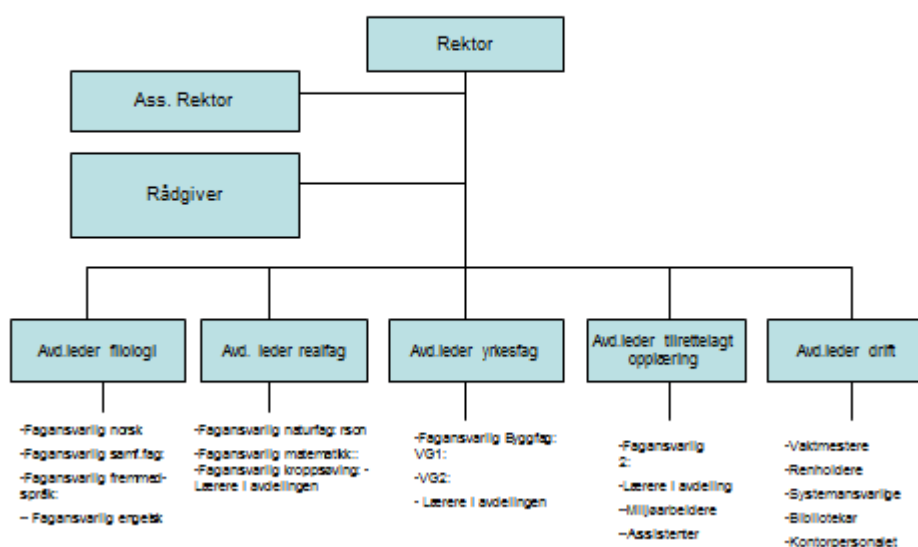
Rektor

Ass. Rektor

Rådgiver

Avd.leder filologi

-Fagansvarlig norsk
-Fagansvarlig samf.fag:
-Fagansvarlig fremmedspråk:
– Fagansvarlig engelsk

Avd. leder realfag

-Fagansvarlig naturfag: rson
-Fagansvarlig matematikk::
-Fagansvarlig kroppsøving: -Lærere i avdelingen

Avd.leder yrkesfag

-Fagansvarlig Byggfag: VG1:
-VG2:
- Lærere i avdelingen

Avd.leder tilrettelagt opplæring

-Fagansvarlig 2:
-Lærere i avdeling
-Miljøarbeidere
–Assistenter

Avd.leder drift

-Vaktmestere
-Renholdere
-Systemansvarlige
-Bibliotekar
-Kontorpersonalet